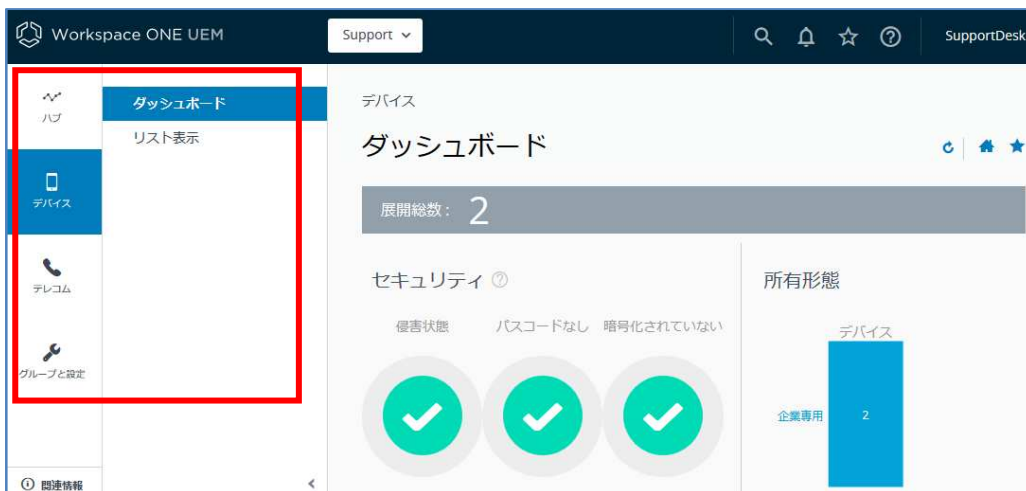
Workspace ONE UEM

Support

SupportDesk

ハブ

デバイス

テレコム

グループと設定

ダッシュボード

リスト表示

関連情報

デバイス

ダッシュボード

展開総数: 2

セキュリティ

侵害状態

パスコードなし

暗号化されていない

所有形態

デバイス

企業専用

2